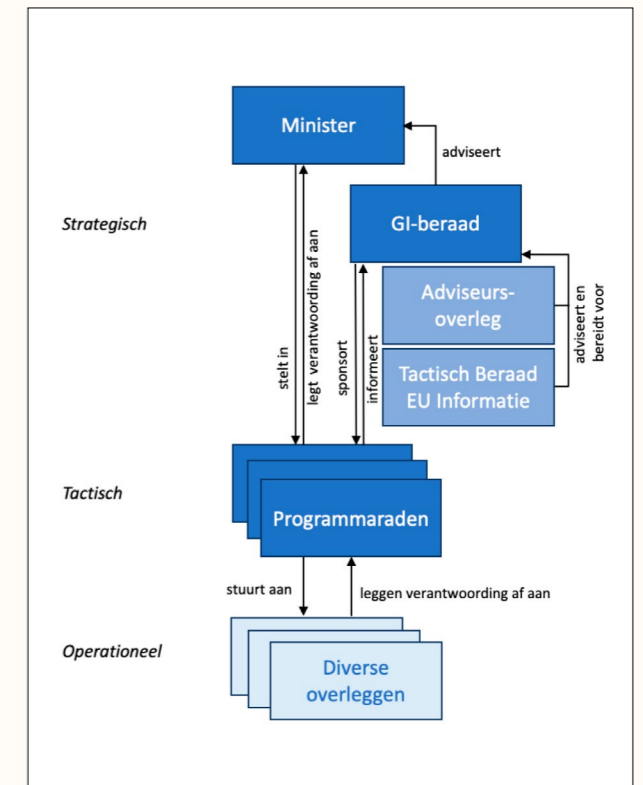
Minister

adviseert

Strategisch

GI-beraad

stelt in

legt verantwoording af aan

sponsort

informeert

Adviseurs-overleg

Tactisch Beraad EU Informatie

adviseert en bereidt voor

Tactisch

Programmaraden

stuurt aan

leggen verantwoording af aan

Operationeel

Diverse overleggen